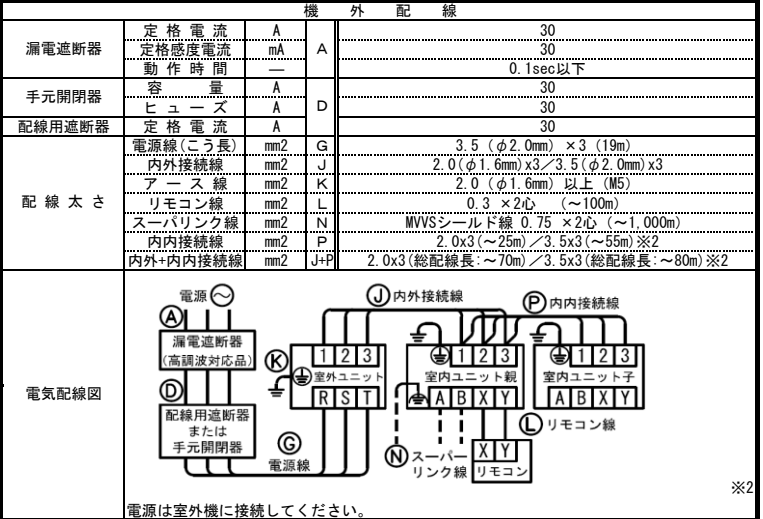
| 機　外　配　線 | | | | |
|---|---|---|---|---|
| 漏電遮断器 | 定格電流 | A | A | 30 |
| | 定格感度電流 | mA | | 30 |
| | 動作時間 | — | | 0.1sec以下 |
| 手元開閉器 | 容　量 | A | D | 30 |
| | ヒューズ | A | | 30 |
| 配線用遮断器 | 定格電流 | A | | 30 |
| 配線太さ | 電源線(こう長) | mm2 | G | 3.5 (φ2.0mm) ×3 (19m) |
| | 内外接続線 | mm2 | J | 2.0(φ1.6mm)x3／3.5(φ2.0mm)x3 |
| | アース線 | mm2 | K | 2.0 (φ1.6mm) 以上 (M5) |
| | リモコン線 | mm2 | L | 0.3 ×2心 (〜100m) |
| | スーパリンク線 | mm2 | N | MVVSシールド線 0.75 ×2心 (〜1,000m) |
| | 内内接続線 | mm2 | P | 2.0x3(〜25m)／3.5x3(〜55m)※2 |
| | 内外+内内接続線 | mm2 | J+P | 2.0x3(総配線長:〜70m)／3.5x3(総配線長:〜80m)※2 |

電気配線図

電源
Ⓐ
漏電遮断器
(高調波対応品)
Ⓓ
配線用遮断器
または
手元開閉器
Ⓖ
電源線
Ⓚ
1 2 3
室外ユニット
R S T
Ⓙ 内外接続線
1 2 3
室内ユニット親
A B X Y
Ⓝ スーパーリンク線
X Y
リモコン
Ⓟ 内内接続線
1 2 3
室内ユニット子
A B X Y
Ⓛ リモコン線
※2

電源は室外機に接続してください。